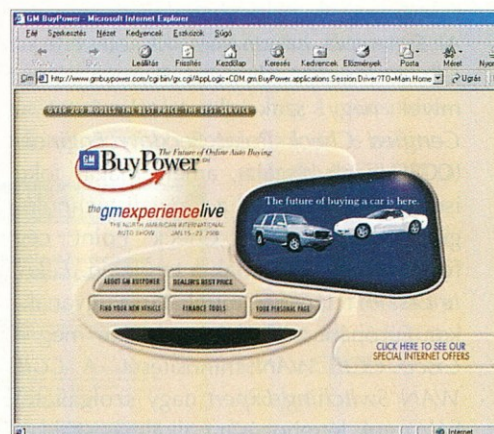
GM BuyPower - Microsoft Internet Explorer

Fájl Szerkesztés Nézet Kedvencek Eszközök Súgó

Leállítás Frissítés Kezdőlap Keresés Kedvencek Előzmények Posta Méret Nyo

Cím http://www.gmbuypower.com/cgi-bin/gx.cgi/AppLogic+CDM.gm.BuyPower.applications.Session.Driver?TO=Main.Home Ugrás

OVER 200 MODELS. THE BEST PRICE. THE BEST SERVICE.

GM BuyPower

The Future of Online Auto Buying

the gmexperiencelive

THE NORTH AMERICAN INTERNATIONAL AUTO SHOW JAN 15-23, 2000

The future of buying a car is here.

ABOUT GM BUYPOWER

DEALER'S BEST PRICE

FIND YOUR NEW VEHICLE

FINANCE TOOLS

YOUR PERSONAL PAGE

CLICK HERE TO SEE OUR SPECIAL INTERNET OFFERS

Internet